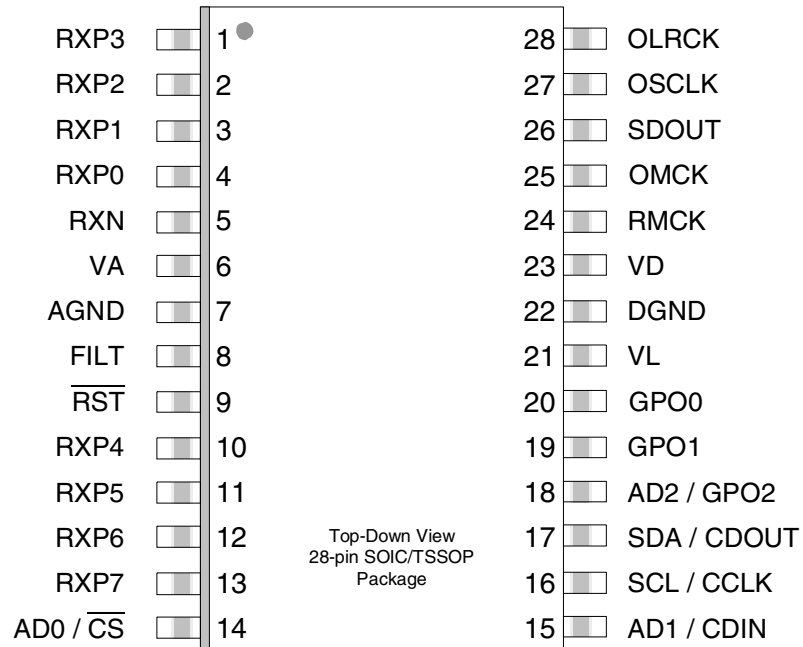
RXP3 1
RXP2 2
RXP1 3
RXP0 4
RXN 5
VA 6
AGND 7
FILT 8
$\overline{RST}$ 9
RXP4 10
RXP5 11
RXP6 12
RXP7 13
AD0 / $\overline{CS}$ 14

28 OLRCK
27 OSCLK
26 SDOUT
25 OMCK
24 RMCK
23 VD
22 DGND
21 VL
20 GPO0
19 GPO1
18 AD2 / GPO2
17 SDA / CDOUT
16 SCL / CCLK
15 AD1 / CDIN

Top-Down View
28-pin SOIC/TSSOP
Package